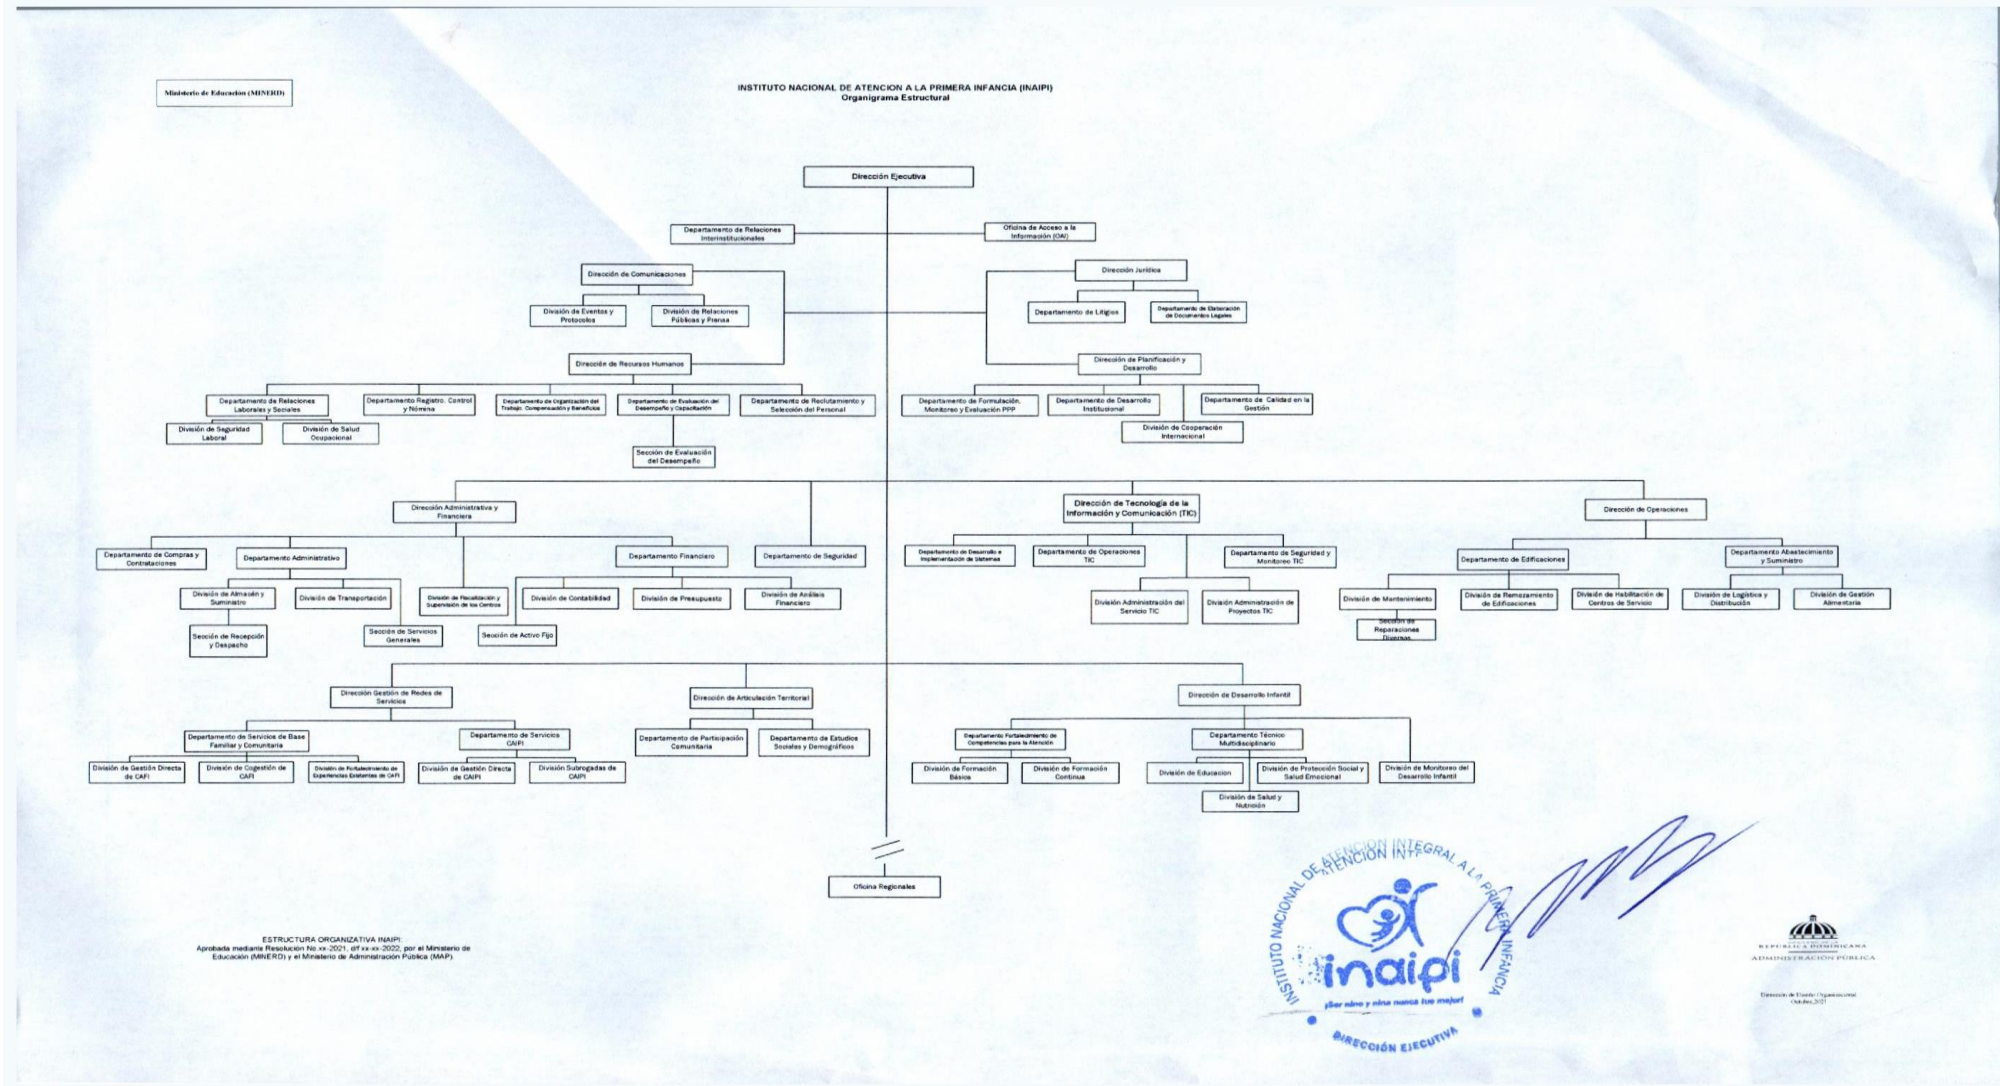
Ministerio de Educación (MINERD)

INSTITUTO NACIONAL DE ATENCION A LA PRIMERA INFANCIA (INAIPI)
Organigrama Estructural

Dirección Ejecutiva

Departamento de Relaciones Interinstitucionales

Oficina de Acceso a la Información (OAI)

Dirección de Comunicaciones

División de Eventos y Protocolo

División de Relaciones Públicas y Prensa

Dirección Jurídica

Departamento de Litigios

Departamento de Elaboración de Documentos Legales

Dirección de Recursos Humanos

Departamento de Relaciones Laborales y Sociales

División de Seguridad Laboral

División de Salud Ocupacional

Departamento Registro, Control y Nómina

Departamento de Organización del Trabajo, Compensación y Beneficios

Departamento de Evaluación del Desempeño y Capacitación

Sección de Evaluación del Desempeño

Departamento de Reclutamiento y Selección del Personal

Dirección de Planificación y Desarrollo

Departamento de Formulación, Monitoreo y Evaluación PPP

Departamento de Desarrollo Institucional

Departamento de Calidad en la Gestión

División de Cooperación Internacional

Dirección Administrativa y Financiera

Departamento de Compras y Contrataciones

Departamento Administrativo

División de Almacén y Suministro

Sección de Recepción y Despacho

División de Transportación

Sección de Servicios Generales

División de Fiscalización y Supervisión de los Centros

Departamento Financiero

División de Contabilidad

Sección de Activo Fijo

División de Presupuesto

División de Análisis Financiero

Departamento de Seguridad

Dirección de Tecnología de la Información y Comunicación (TIC)

Departamento de Desarrollo e Implementación de Sistemas

Departamento de Operaciones TIC

División Administración del Servicio TIC

División Administración de Proyectos TIC

Departamento de Seguridad y Monitoreo TIC

Dirección de Operaciones

Departamento de Edificaciones

División de Mantenimiento

Sección de Reparaciones Diversas

División de Remozamiento de Edificaciones

División de Habilitación de Centros de Servicio

Departamento Abastecimiento y Suministro

División de Logística y Distribución

División de Gestión Alimentaria

Dirección Gestión de Redes de Servicios

Departamento de Servicios de Base Familiar y Comunitaria

División de Gestión Directa de CAFI

División de Cogestión de CAFI

División de Fortalecimiento de Experiencias Existentes de CAFI

Departamento de Servicios CAIPI

División de Gestión Directa de CAIPI

División Subrogadas de CAIPI

Dirección de Articulación Territorial

Departamento de Participación Comunitaria

Departamento de Estudios Sociales y Demográficos

Dirección de Desarrollo Infantil

Departamento Fortalecimiento de Competencias para la Atención

División de Formación Básica

División de Formación Continua

Departamento Técnico Multidisciplinario

División de Educación

División de Salud y Nutrición

División de Protección Social y Salud Emocional

División de Monitoreo del Desarrollo Infantil

Oficina Regionales

ESTRUCTURA ORGANIZATIVA INAIPI:
Aprobada mediante Resolución No.xx-2021, d/f xx-xx-2022, por el Ministerio de Educación (MINERD) y el Ministerio de Administración Pública (MAP)

INSTITUTO NACIONAL DE ATENCIÓN INTEGRAL A LA PRIMERA INFANCIA
inaipi
¡Ser niño y niña nunca fue mejor!
DIRECCIÓN EJECUTIVA

REPÚBLICA DOMINICANA
ADMINISTRACIÓN PÚBLICA

Dirección de Diseño Organizacional
Octubre, 2021